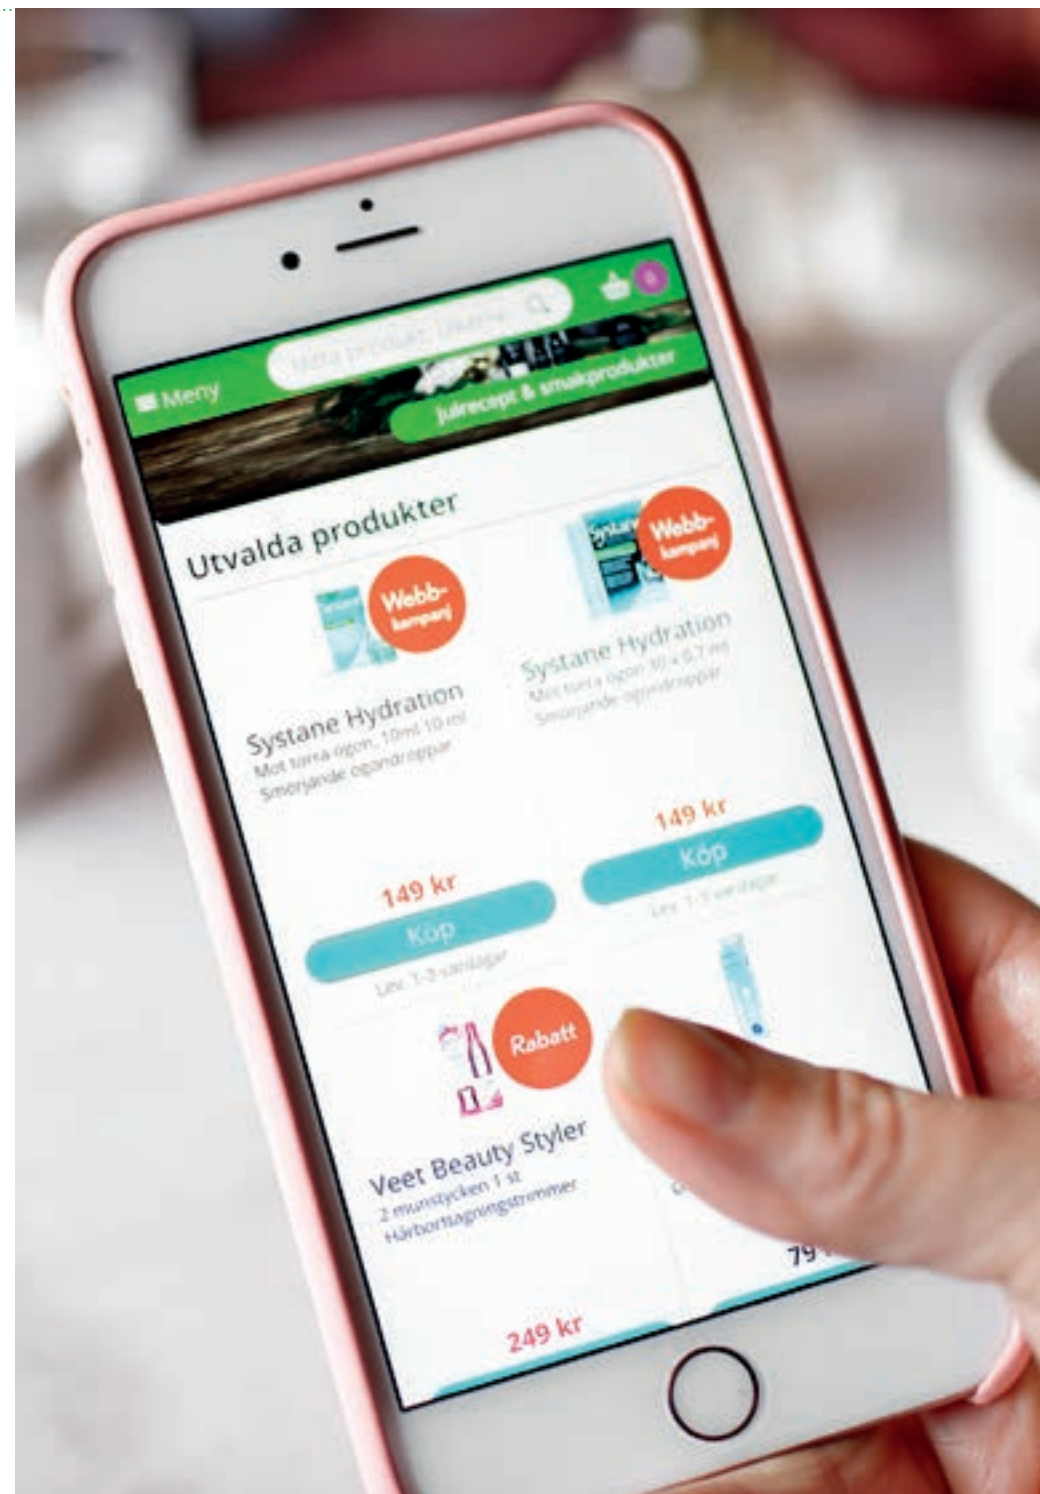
Meny

Hitta produkt, tjänster

0

Julrecept & smakprodukter

Utvalda produkter

Webb-kampanj

Systane Hydration

Mot torra ögon, 10ml 10 ml

Smörjande ögondroppar

149 kr

Köp

Lev. 1-3 vardagar

Webb-kampanj

Systane Hydration

Mot torra ögon 30 x 0,7 ml

Smörjande ögondroppar

149 kr

Köp

Lev. 1-3 vardagar

Rabatt

Veet Beauty Styler

2 munstycken 1 st

Hårborttagningstrimmer

249 kr

79 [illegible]